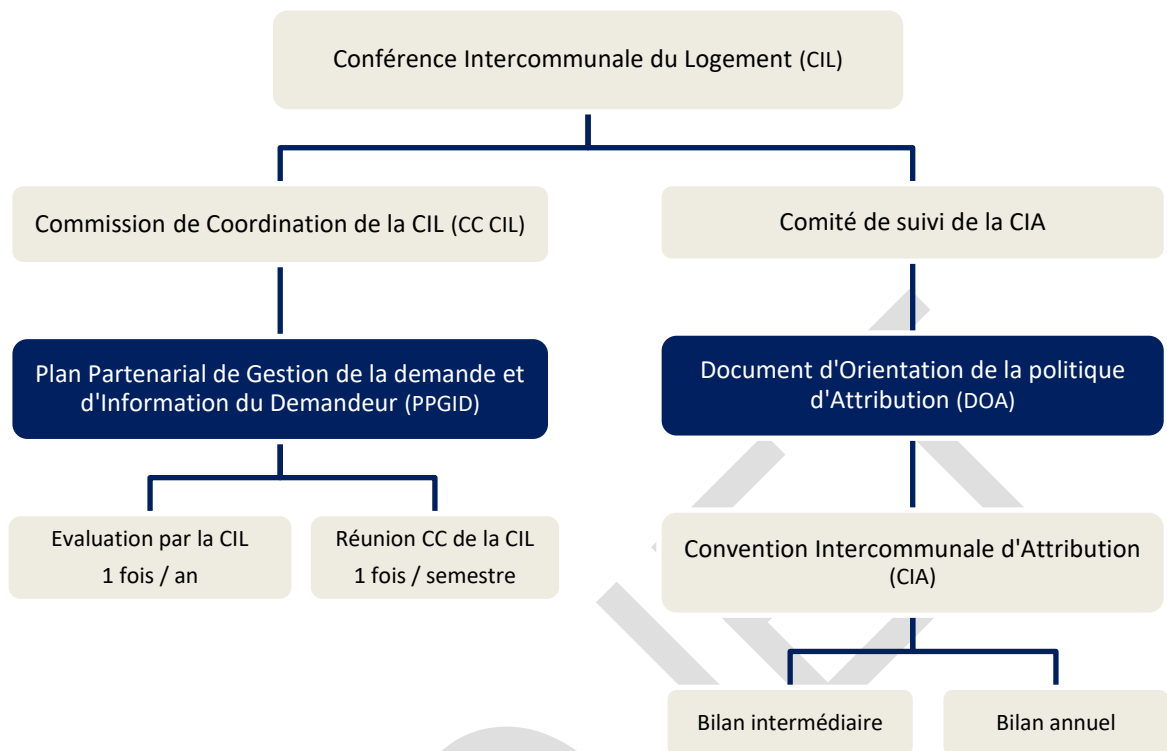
Conférence Intercommunale du Logement (CIL)

Commission de Coordination de la CIL (CC CIL)

Comité de suivi de la CIA

Plan Partenarial de Gestion de la demande et d'Information du Demandeur (PPGID)

Document d'Orientation de la politique d'Attribution (DOA)

Evaluation par la CIL
1 fois / an

Réunion CC de la CIL
1 fois / semestre

Convention Intercommunale d'Attribution (CIA)

Bilan intermédiaire

Bilan annuel